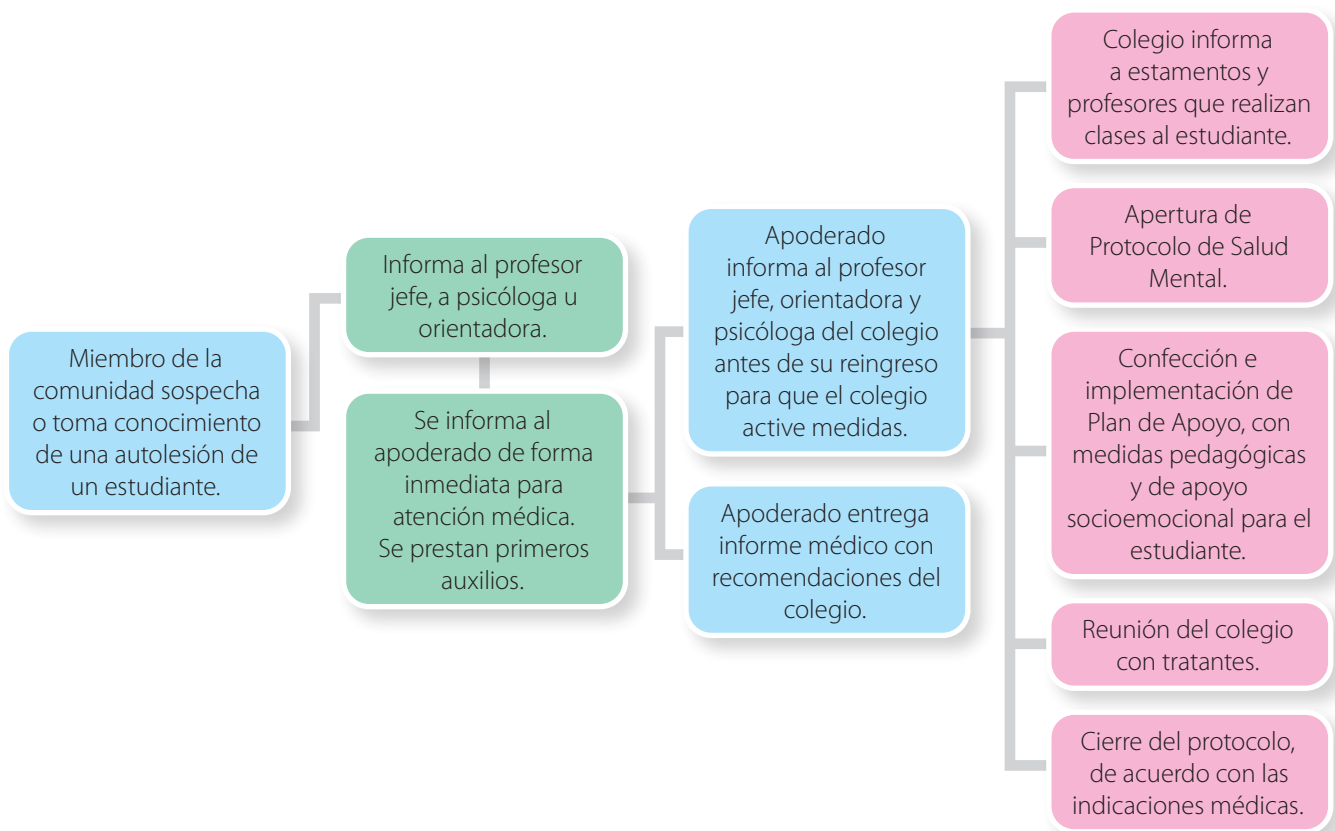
Miembro de la comunidad sospecha o toma conocimiento de una autolesión de un estudiante.

Informa al profesor jefe, a psicóloga u orientadora.

Se informa al apoderado de forma inmediata para atención médica. Se prestan primeros auxilios.

Apoderado informa al profesor jefe, orientadora y psicóloga del colegio antes de su reingreso para que el colegio active medidas.

Apoderado entrega informe médico con recomendaciones del colegio.

Colegio informa a estamentos y profesores que realizan clases al estudiante.

Apertura de Protocolo de Salud Mental.

Confección e implementación de Plan de Apoyo, con medidas pedagógicas y de apoyo socioemocional para el estudiante.

Reunión del colegio con tratantes.

Cierre del protocolo, de acuerdo con las indicaciones médicas.